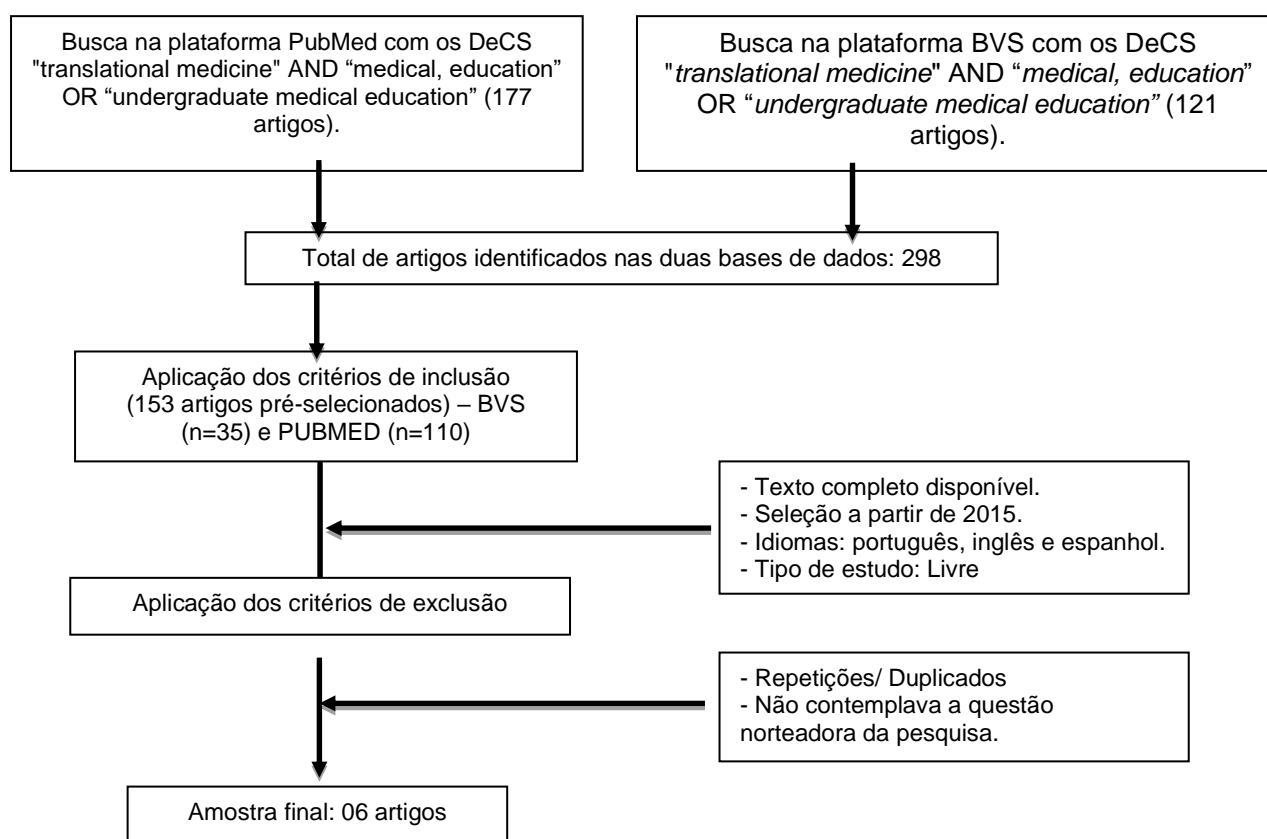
Busca na plataforma PubMed com os DeCS "translational medicine" AND “medical, education” OR “undergraduate medical education” (177 artigos).

Busca na plataforma BVS com os DeCS "*translational medicine*" AND “*medical, education*” OR “*undergraduate medical education”* (121 artigos).

Total de artigos identificados nas duas bases de dados: 298

Aplicação dos critérios de inclusão (153 artigos pré-selecionados) – BVS (n=35) e PUBMED (n=110)

- Texto completo disponível.
- Seleção a partir de 2015.
- Idiomas: português, inglês e espanhol.
- Tipo de estudo: Livre

Aplicação dos critérios de exclusão

- Repetições/ Duplicados
- Não contemplava a questão norteadora da pesquisa.

Amostra final: 06 artigos